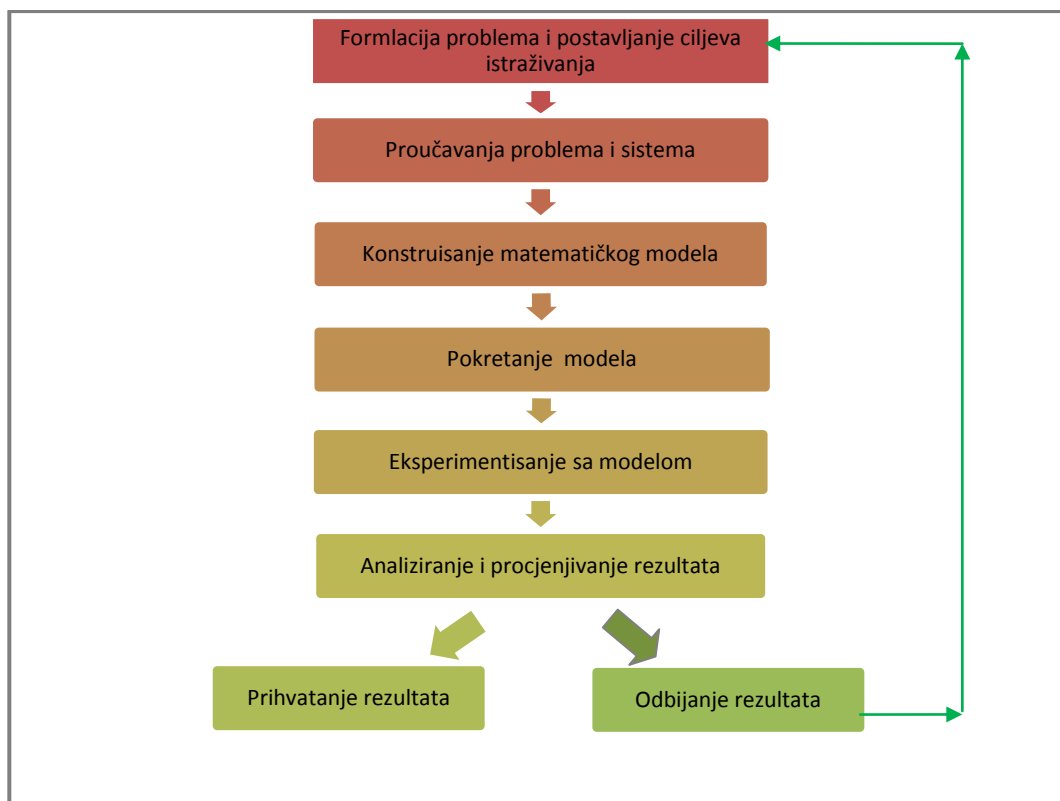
Formlacija problema i postavljanje ciljeva istraživanja

Proučavanja problema i sistema

Konstruisanje matematičkog modela

Pokretanje modela

Eksperimentisanje sa modelom

Analiziranje i procjenjivanje rezultata

Prihvatanje rezultata

Odbijanje rezultata